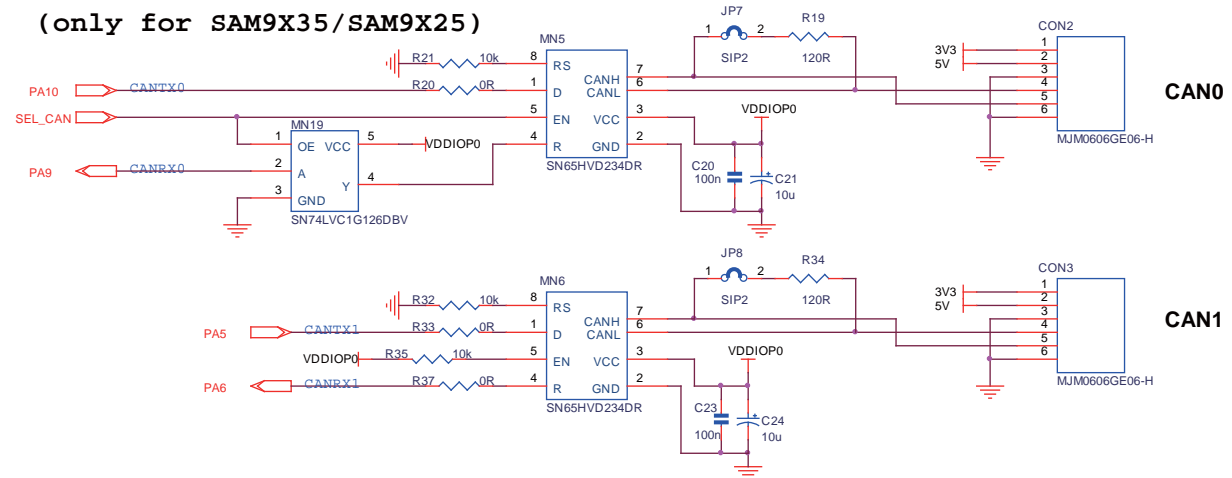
(only for SAM9X35/SAM9X25)

JP7
1 2
SIP2
R19
120R
CON2
MN5
R21 10k 8 RS
PA10 CANTX0 R20 0R 1 D
CANH 7
CANL 6
SEL_CAN 5 EN
VCC 3
MN19
1 OE VCC 5 VDDIOP0 4 R
GND 2
SN65HVD234DR
PA9 CANRX0 2 A
Y 4
3 GND
SN74LVC1G126DBV
VDDIOP0
C20 100n
C21 10u
3V3
5V
1
2
3
4
5
6
MJM0606GE06-H
CAN0

JP8
1 2
SIP2
R34
120R
CON3
MN6
R32 10k 8 RS
PA5 CANTX1 R33 0R 1 D
CANH 7
CANL 6
VDDIOP0 R35 10k 5 EN
VCC 3
PA6 CANRX1 R37 0R 4 R
GND 2
SN65HVD234DR
VDDIOP0
C23 100n
C24 10u
3V3
5V
1
2
3
4
5
6
MJM0606GE06-H
CAN1